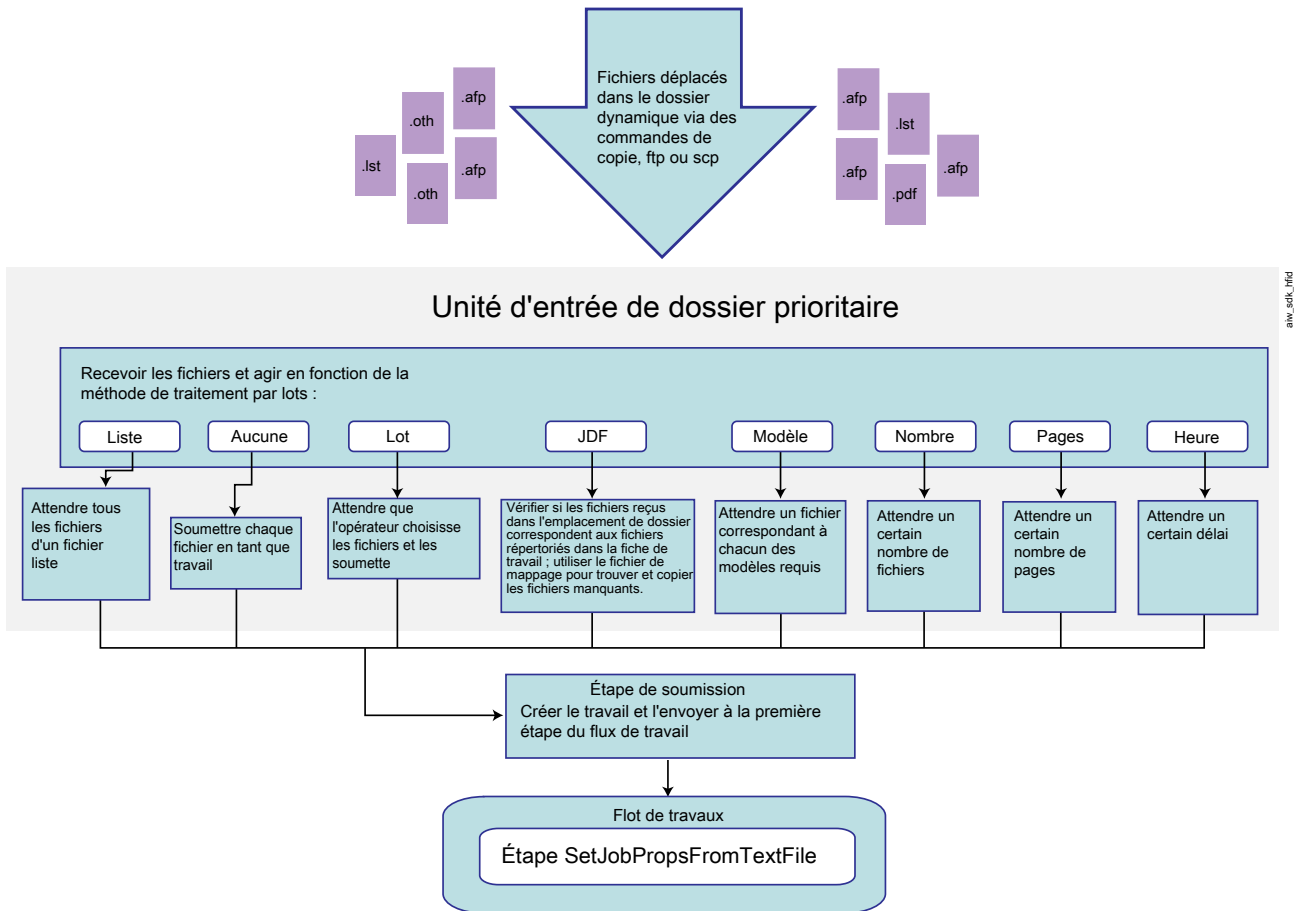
.lst

.oth

.afp

.oth

.afp

Fichiers déplacés dans le dossier dynamique via des commandes de copie, ftp ou scp

.afp

.lst

.afp

.pdf

.afp

aiw_sdk_hfid

Unité d'entrée de dossier prioritaire

Recevoir les fichiers et agir en fonction de la méthode de traitement par lots :

Liste

Aucune

Lot

JDF

Modèle

Nombre

Pages

Heure

Attendre tous les fichiers d'un fichier liste

Soumettre chaque fichier en tant que travail

Attendre que l'opérateur choisisse les fichiers et les soumette

Vérifier si les fichiers reçus dans l'emplacement de dossier correspondent aux fichiers répertoriés dans la fiche de travail ; utiliser le fichier de mappage pour trouver et copier les fichiers manquants.

Attendre un fichier correspondant à chacun des modèles requis

Attendre un certain nombre de fichiers

Attendre un certain nombre de pages

Attendre un certain délai

Étape de soumission
Créer le travail et l'envoyer à la première étape du flux de travail

Flot de travaux

Étape SetJobPropsFromTextFile